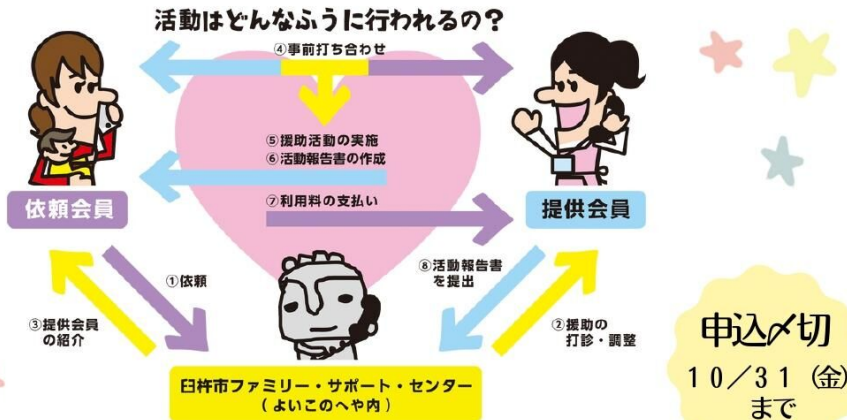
活動はどんなふうに行われるの？

④事前打ち合わせ

⑤援助活動の実施
⑥活動報告書の作成

⑦利用料の支払い

依頼会員

提供会員

①依頼

③提供会員の紹介

⑧活動報告書を提出

②援助の打診・調整

臼杵市ファミリー・サポート・センター
（よいこのへや内）

申込〆切
10／31（金）
まで